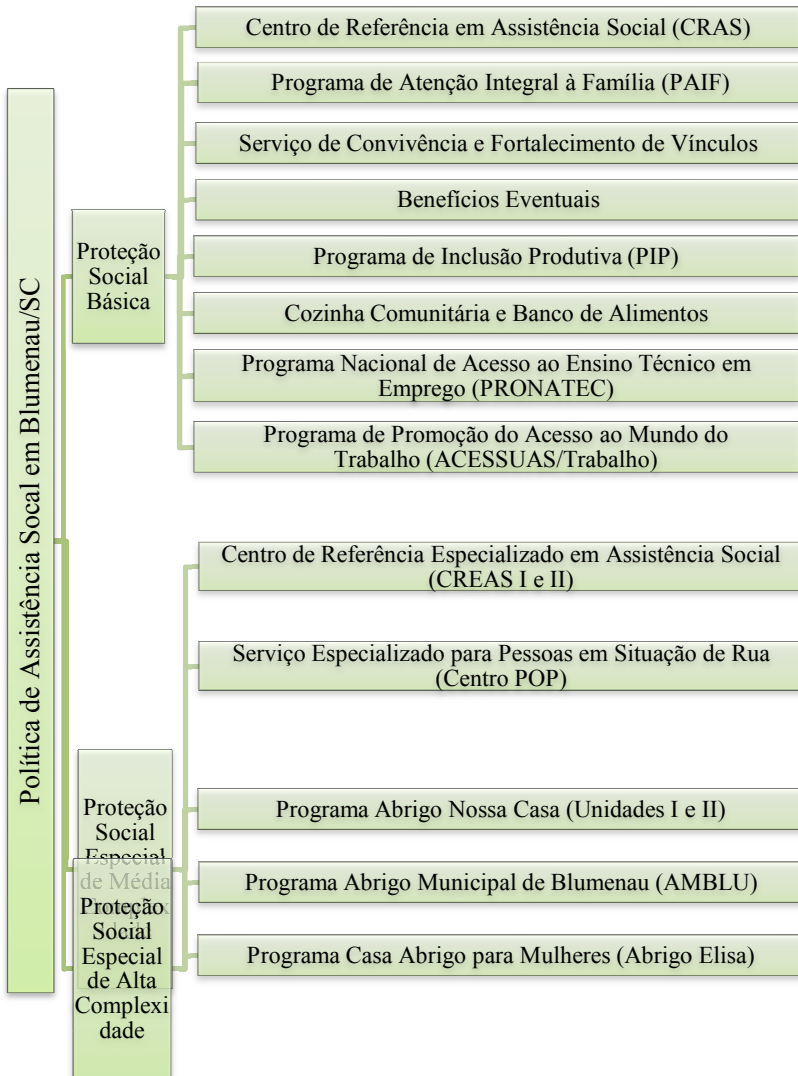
Política de Assistência Socal em Blumenau/SC

Proteção Social Básica

Centro de Referência em Assistência Social (CRAS)

Programa de Atenção Integral à Família (PAIF)

Serviço de Convivência e Fortalecimento de Vínculos

Benefícios Eventuais

Programa de Inclusão Produtiva (PIP)

Cozinha Comunitária e Banco de Alimentos

Programa Nacional de Acesso ao Ensino Técnico em Emprego (PRONATEC)

Programa de Promoção do Acesso ao Mundo do Trabalho (ACESSUAS/Trabalho)

Proteção Social Especial de Média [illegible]

Proteção Social Especial de Alta Complexidade

Centro de Referência Especializado em Assistência Social (CREAS I e II)

Serviço Especializado para Pessoas em Situação de Rua (Centro POP)

Programa Abrigo Nossa Casa (Unidades I e II)

Programa Abrigo Municipal de Blumenau (AMBLU)

Programa Casa Abrigo para Mulheres (Abrigo Elisa)